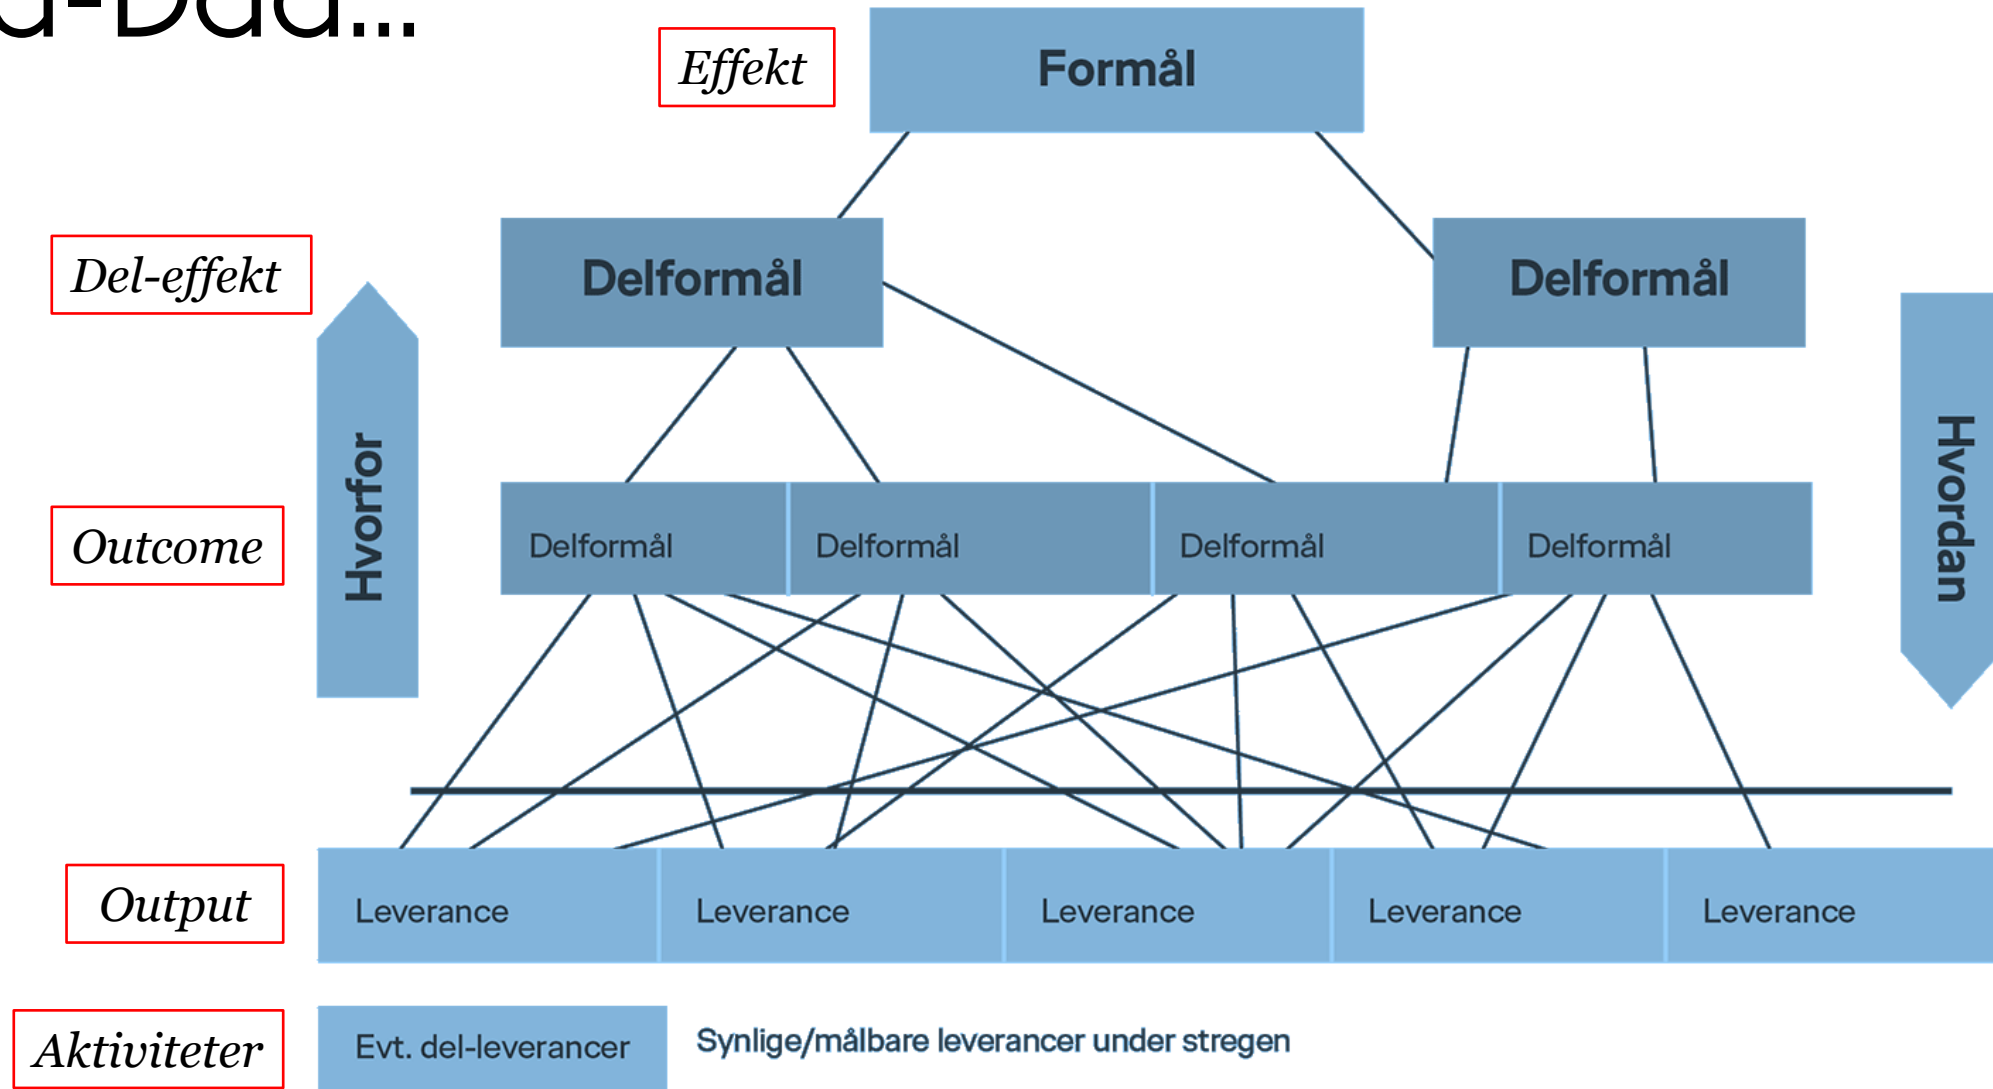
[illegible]-Dad...

Effekt

Formål

Del-effekt

Delformål

Delformål

Hvorfor

Hvordan

Outcome

Delformål

Delformål

Delformål

Delformål

Output

Leverance

Leverance

Leverance

Leverance

Leverance

Aktiviteter

Evt. del-leverancer

Synlige/målbare leverancer under stregen